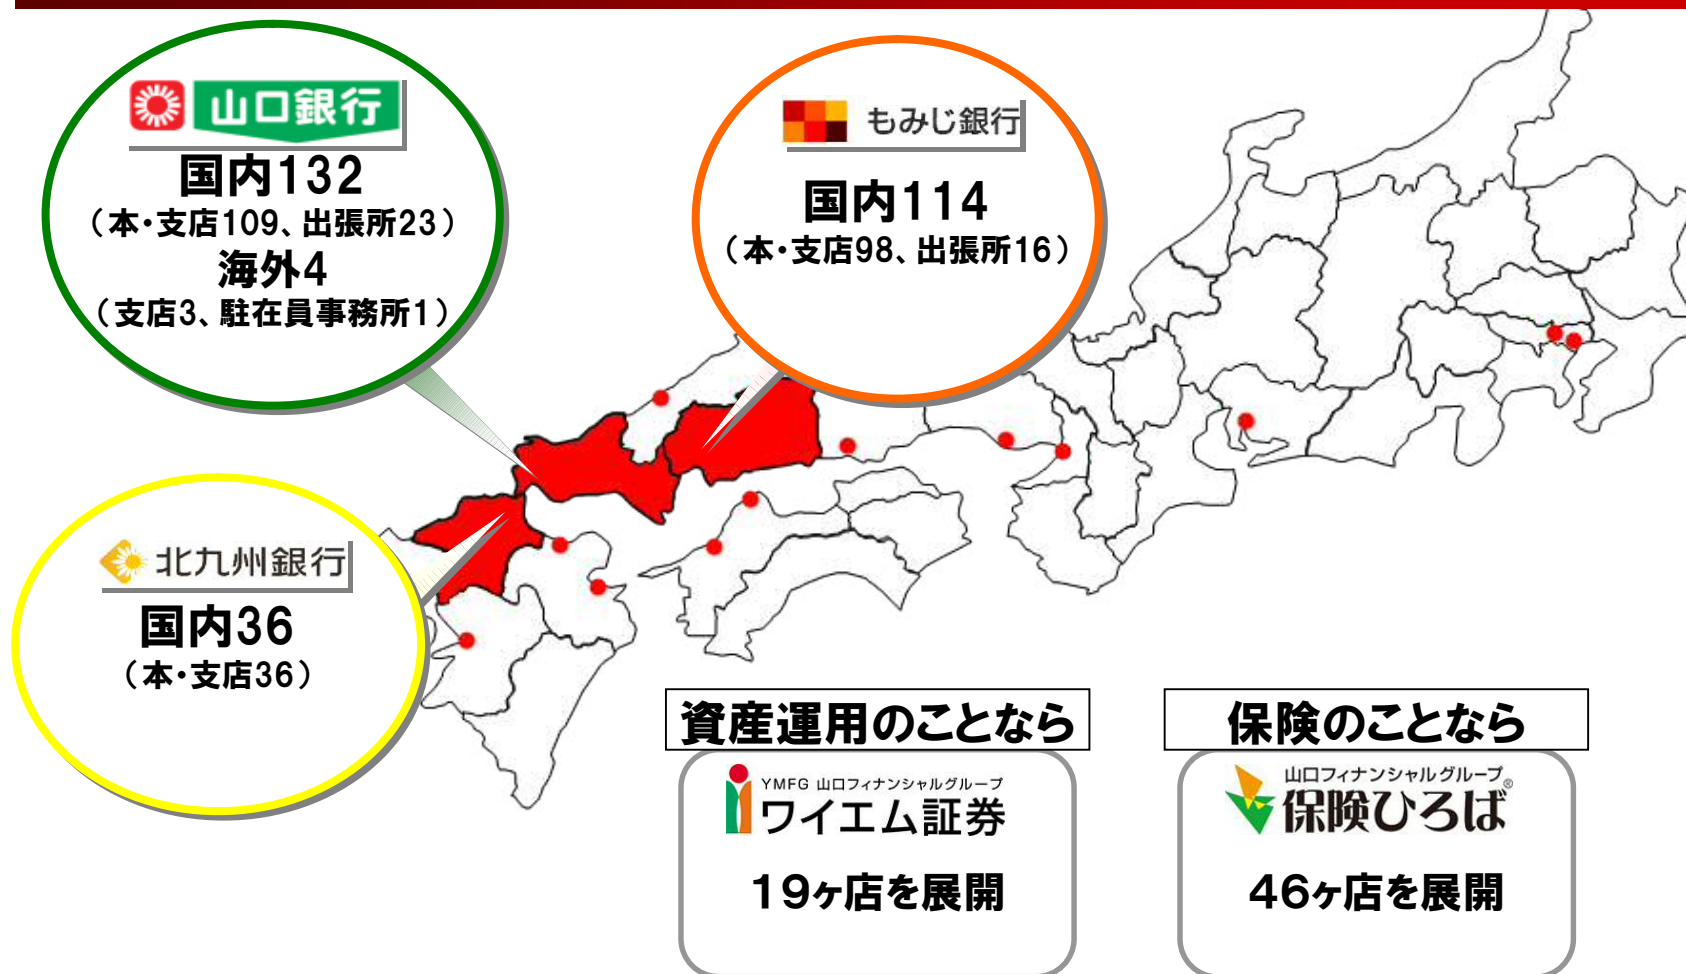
山口銀行
国内132
（本・支店109、出張所23）
海外4
（支店3、駐在員事務所1）

もみじ銀行
国内114
（本・支店98、出張所16）

北九州銀行
国内36
（本・支店36）

資産運用のことなら
YMFG 山口フィナンシャルグループ
ワイエム証券
19ヶ店を展開

保険のことなら
山口フィナンシャルグループ
保険ひろば
46ヶ店を展開